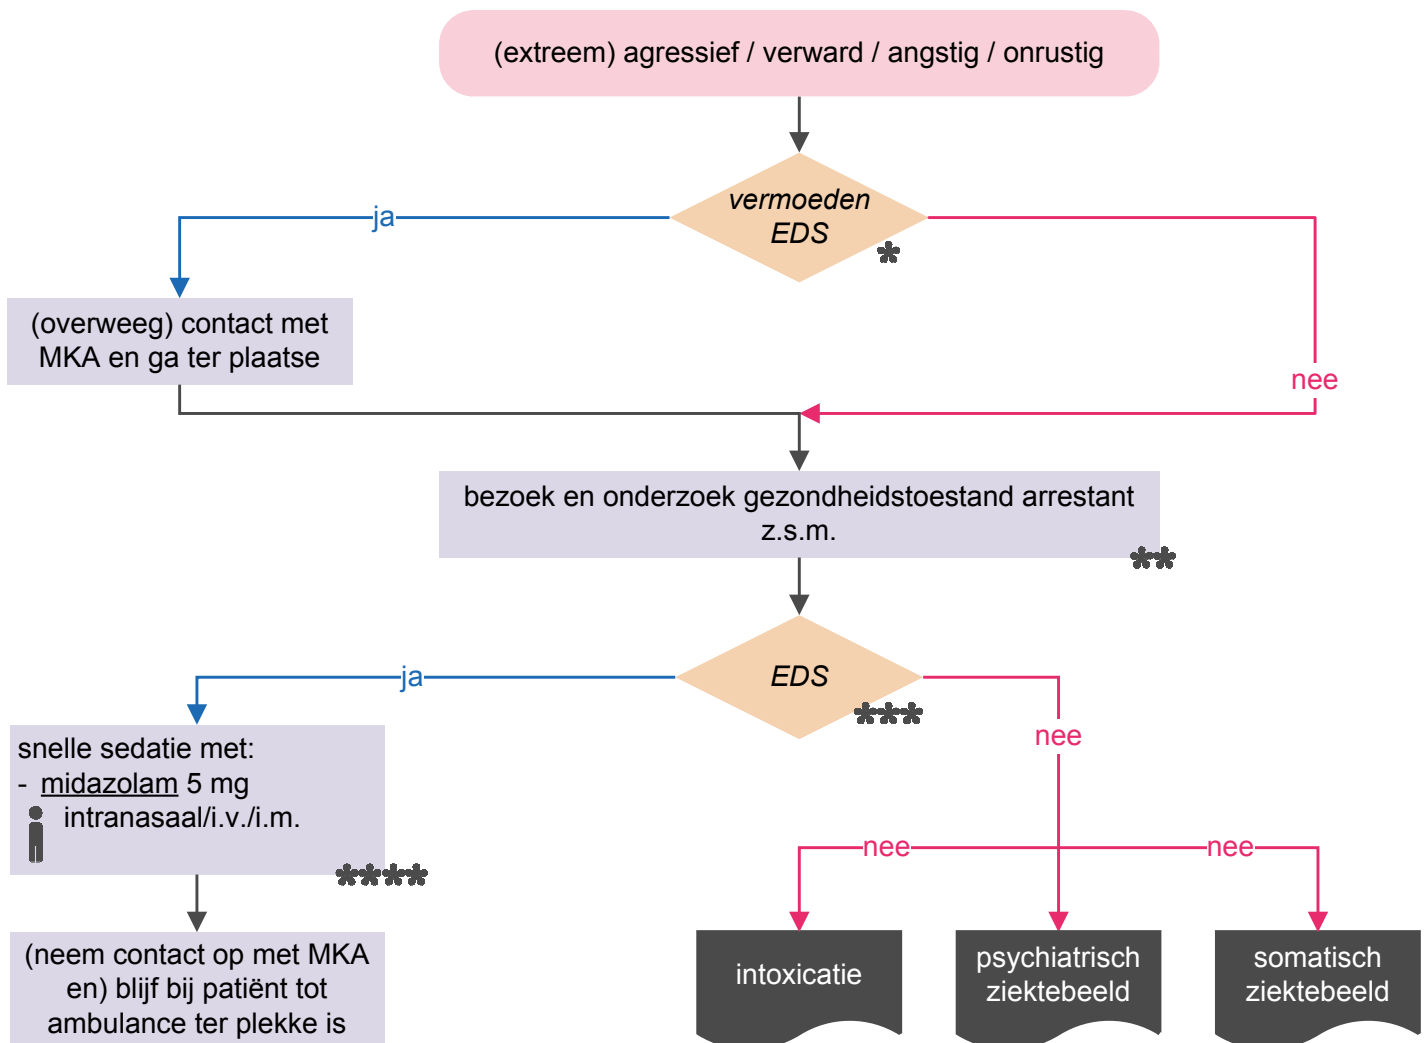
(extreem) agressief / verward / angstig / onrustig

vermoeden EDS *

ja

nee

(overweeg) contact met MKA en ga ter plaatse

bezoek en onderzoek gezondheidstoestand arrestant z.s.m. **

EDS ***

ja

nee

snelle sedatie met:
- midazolam 5 mg
intranasaal/i.v./i.m.
****

(neem contact op met MKA en) blijf bij patiënt tot ambulance ter plekke is

nee

nee

intoxicatie

psychiatrisch ziektebeeld

somatisch ziektebeeld